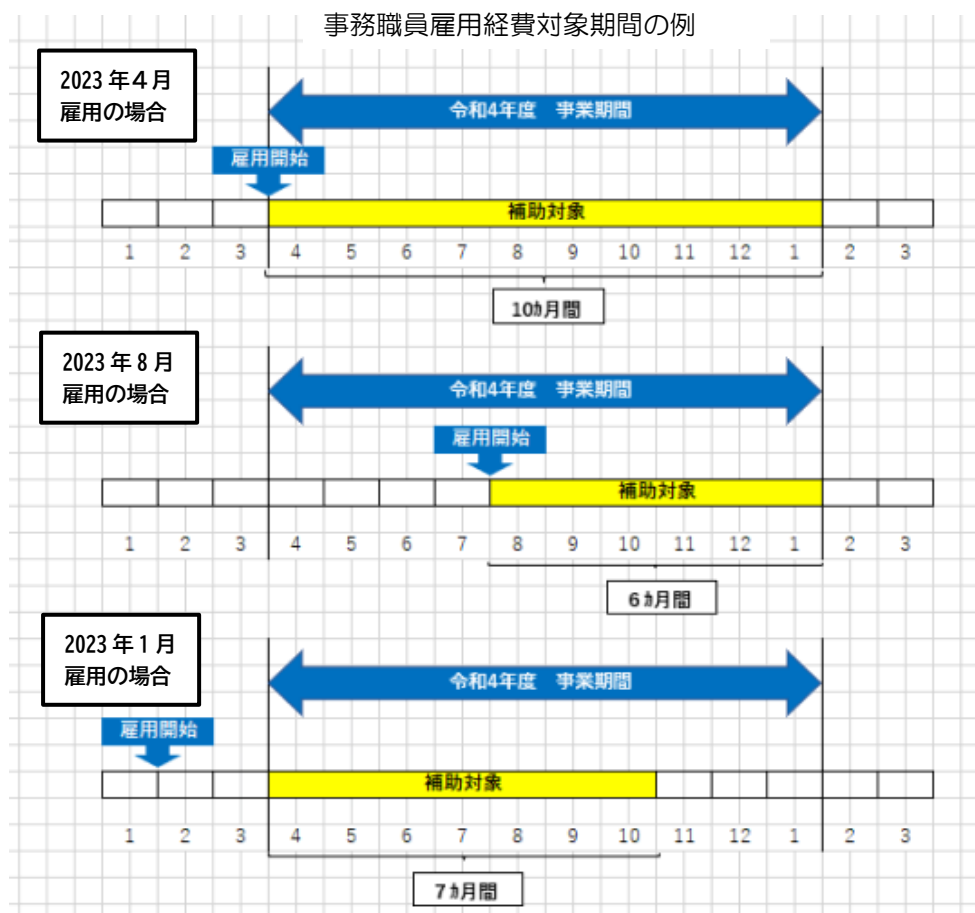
事務職員雇用経費対象期間の例

2023 年４月
雇用の場合

令和4年度　事業期間

雇用開始

補助対象

1 2 3 4 5 6 7 8 9 10 11 12 1 2 3

10ヵ月間

2023 年 8 月
雇用の場合

令和4年度　事業期間

雇用開始

補助対象

1 2 3 4 5 6 7 8 9 10 11 12 1 2 3

6ヵ月間

2023 年 1 月
雇用の場合

令和4年度　事業期間

雇用開始

補助対象

1 2 3 4 5 6 7 8 9 10 11 12 1 2 3

7ヵ月間